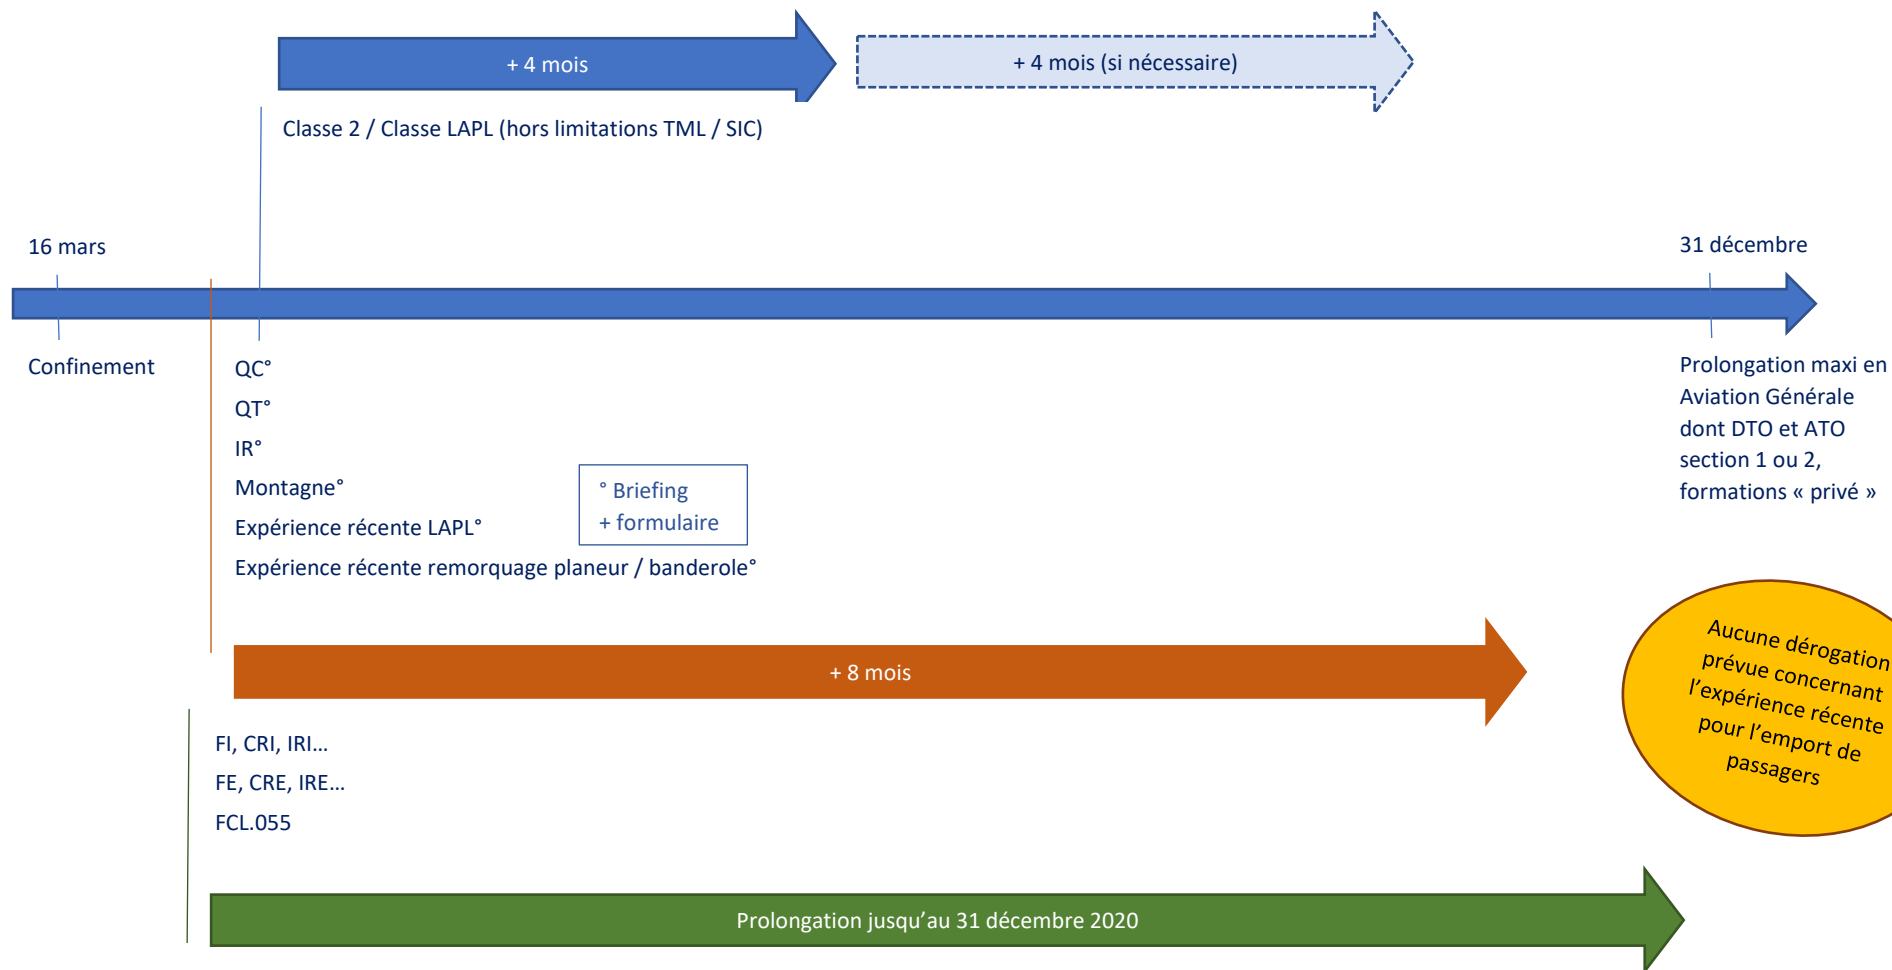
+ 4 mois

+ 4 mois (si nécessaire)

Classe 2 / Classe LAPL (hors limitations TML / SIC)

16 mars

31 décembre

Confinement

QC°
QT°
IR°
Montagne°
Expérience récente LAPL°
Expérience récente remorquage planeur / banderole°

° Briefing
+ formulaire

Prolongation maxi en Aviation Générale dont DTO et ATO section 1 ou 2, formations « privé »

+ 8 mois

Aucune dérogation prévue concernant l'expérience récente pour l'emport de passagers

FI, CRI, IRI…
FE, CRE, IRE…
FCL.055

Prolongation jusqu'au 31 décembre 2020